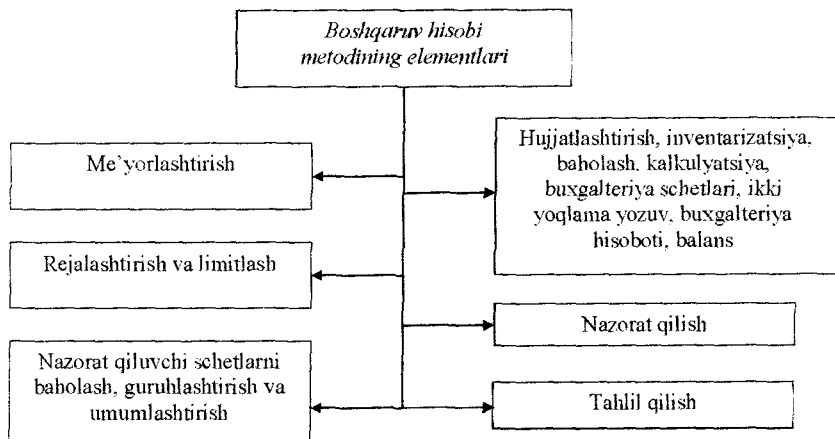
Boshqaruv hisobi metodining elementlari

Me'yorlashtirish

Hujjatlashtirish, inventarizatsiya, baholash, kalkulyatsiya, buxgalteriya schetlari, ikki yoqlama yozuv, buxgalteriya hisoboti, balans

Rejalashtirish va limitlash

Nazorat qilish

Nazorat qiluvchi schetlarni baholash, guruhlashtirish va umumlashtirish

Tahlil qilish